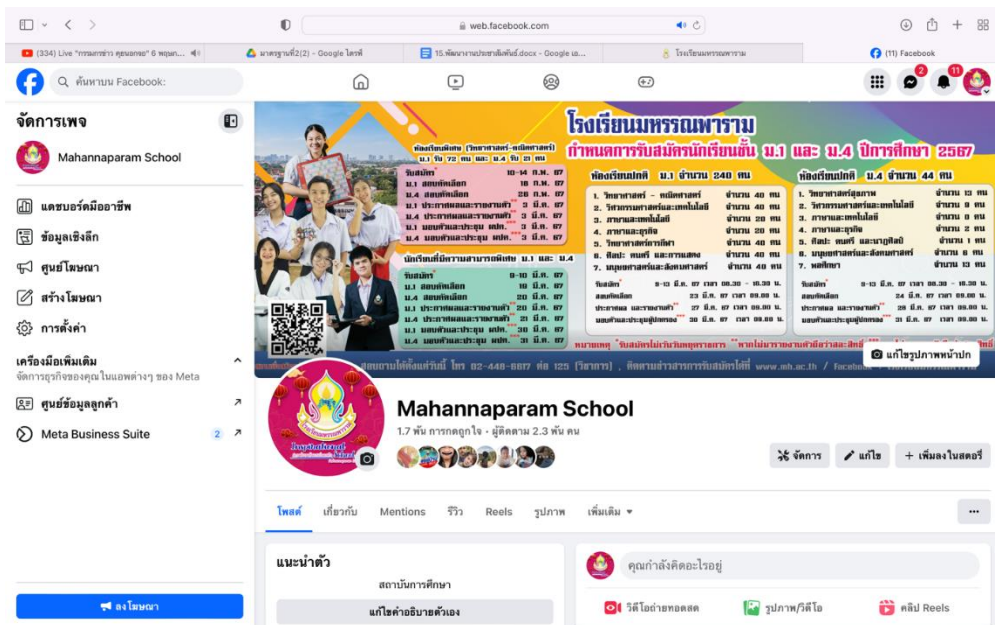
web.facebook.com

(334) Live "กรมการข่าว คุณนกรอ" 6 พฤษภ...
มาตรฐานที่2(2) - Google ไดรฟ์
15.พัฒนาการประชาสัมพันธ์.docx - Google เอ...
โรงเรียนมหรรณพาราม
(11) Facebook

ค้นหาบน Facebook:

จัดการเพจ
Mahannaparam School
แดชบอร์ดมืออาชีพ
ข้อมูลเชิงลึก
ศูนย์โฆษณา
สร้างโฆษณา
การตั้งค่า
เครื่องมือเพิ่มเติม
จัดการธุรกิจของคุณในแอพต่างๆ ของ Meta
ศูนย์ข้อมูลลูกค้า
Meta Business Suite 2
ลงโฆษณา

โรงเรียนมหรรณพาราม
กำหนดการรับสมัครนักเรียนชั้น ม.1 และ ม.4 ปีการศึกษา 2567

ห้องเรียนพิเศษ (วิทยาศาสตร์-คณิตศาสตร์) ม.1 รับ 72 คน และ ม.4 รับ 24 คน
รับสมัคร 10-14 ก.พ. 67
ม.1 สอบคัดเลือก 18 ก.พ. 67
ม.4 สอบคัดเลือก 20 ก.พ. 67
ม.1 ประกาศผลและรายงานตัว 3 มี.ค. 67
ม.4 ประกาศผลและรายงานตัว 3 มี.ค. 67
ม.1 มอบตัวและประชุม ผปค. 3 มี.ค. 67
ม.4 มอบตัวและประชุม ผปค. 3 มี.ค. 67

นักเรียนที่มีความสามารถพิเศษ ม.1 และ ม.4
รับสมัคร 9-10 มี.ค. 67
ม.1 สอบคัดเลือก 16 มี.ค. 67
ม.4 สอบคัดเลือก 20 มี.ค. 67
ม.1 ประกาศผลและรายงานตัว 20 มี.ค. 67
ม.4 ประกาศผลและรายงานตัว 21 มี.ค. 67
ม.1 มอบตัวและประชุม ผปค. 31 มี.ค. 67
ม.4 มอบตัวและประชุม ผปค. 31 มี.ค. 67

ห้องเรียนปกติ ม.1 จำนวน 240 คน
1. วิทยาศาสตร์ - คณิตศาสตร์ จำนวน 40 คน
2. วิศวกรรมศาสตร์และเทคโนโลยี จำนวน 40 คน
3. ภาษาและเทคโนโลยี จำนวน 20 คน
4. ภาษาและธุรกิจ จำนวน 20 คน
5. วิทยาศาสตร์การกีฬา จำนวน 40 คน
6. ศิลปะ ดนตรี และการแสดง จำนวน 40 คน
7. มนุษยศาสตร์และสังคมศาสตร์ จำนวน 40 คน
รับสมัคร 9-13 มี.ค. 67 เวลา 08.30 - 16.30 น.
สอบคัดเลือก 23 มี.ค. 67 เวลา 09.00 น.
ประกาศผล และรายงานตัว 27 มี.ค. 67 เวลา 09.00 น.
มอบตัวและประชุมผู้ปกครอง 30 มี.ค. 67 เวลา 09.00 น.

ห้องเรียนปกติ ม.4 จำนวน 44 คน
1. วิทยาศาสตร์สุขภาพ จำนวน 12 คน
2. วิศวกรรมศาสตร์และเทคโนโลยี จำนวน 9 คน
3. ภาษาและเทคโนโลยี จำนวน 5 คน
4. ภาษาและธุรกิจ จำนวน 2 คน
5. ศิลปะ ดนตรี และนาฏศิลป์ จำนวน 1 คน
6. มนุษยศาสตร์และสังคมศาสตร์ จำนวน 6 คน
7. พลศึกษา จำนวน 13 คน
รับสมัคร 9-13 มี.ค. 67 เวลา 08.30 - 16.30 น.
สอบคัดเลือก 24 มี.ค. 67 เวลา 09.00 น.
ประกาศผล และรายงานตัว 28 มี.ค. 67 เวลา 09.00 น.
มอบตัวและประชุมผู้ปกครอง 31 มี.ค. 67 เวลา 09.00 น.

หมายเหตุ รับสมัครไม่เว้นวันหยุดราชการ พาหนไม่รายงานตัวถือว่าสละสิทธิ์
สอบถามได้ที่เบอร์ โทร 02-448-6617 ต่อ 125 (วิชาการ), ติดตามข่าวสารการรับสมัครได้ที่ www.mh.ac.th / Facebook
แก้ไขรูปภาพหน้าปก

Mahannaparam School
1.7 พัน การกดถูกใจ • ผู้ติดตาม 2.3 พัน คน
จัดการ
แก้ไข
+ เพิ่มลงในสตอรี่

โพสต์ เกี่ยวกับ Mentions รีวิว Reels รูปภาพ เพิ่มเติม ▾
...

แนะนำตัว
สถาบันการศึกษา
แก้ไขคำอธิบายตัวเอง

คุณกำลังคิดอะไรอยู่
วิดีโอถ่ายทอดสด
รูปภาพ/วิดีโอ
คลิป Reels